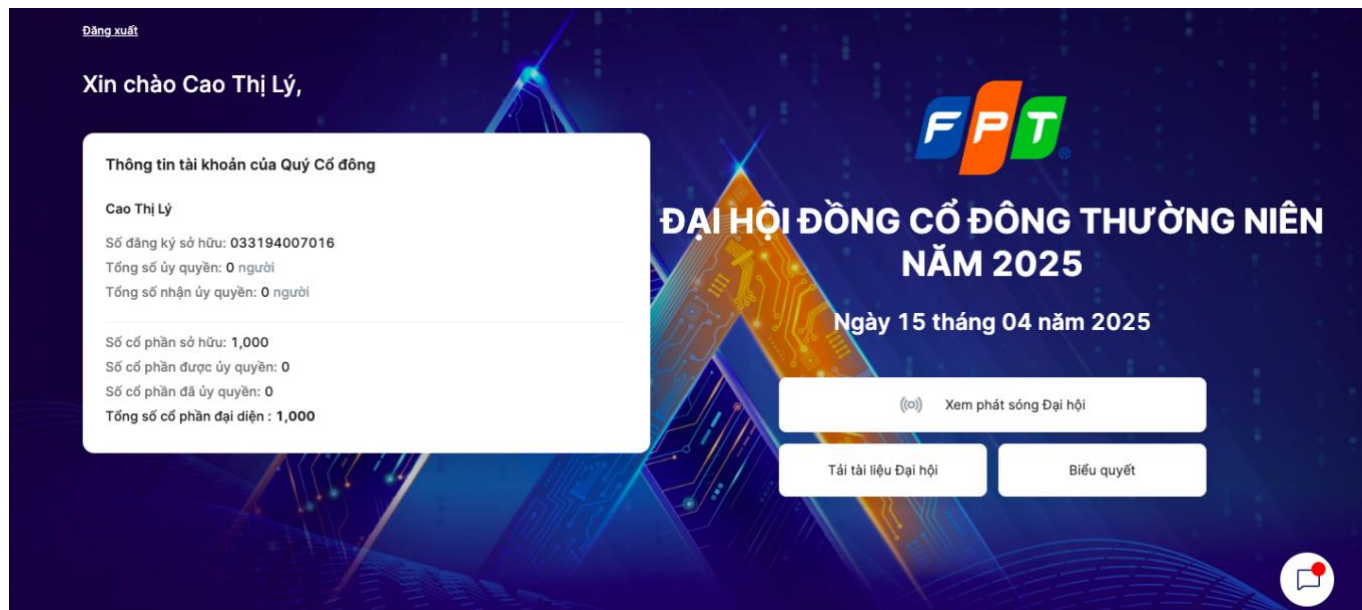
Đăng xuất

Xin chào Cao Thị Lý,

Thông tin tài khoản của Quý Cổ đông

Cao Thị Lý

Số đăng ký sở hữu: 033194007016
Tổng số ủy quyền: 0 người
Tổng số nhận ủy quyền: 0 người

Số cổ phần sở hữu: 1,000
Số cổ phần được ủy quyền: 0
Số cổ phần đã ủy quyền: 0
Tổng số cổ phần đại diện : 1,000

FPT

ĐẠI HỘI ĐỒNG CỔ ĐÔNG THƯỜNG NIÊN NĂM 2025

Ngày 15 tháng 04 năm 2025

Xem phát sóng Đại hội

Tải tài liệu Đại hội

Biểu quyết